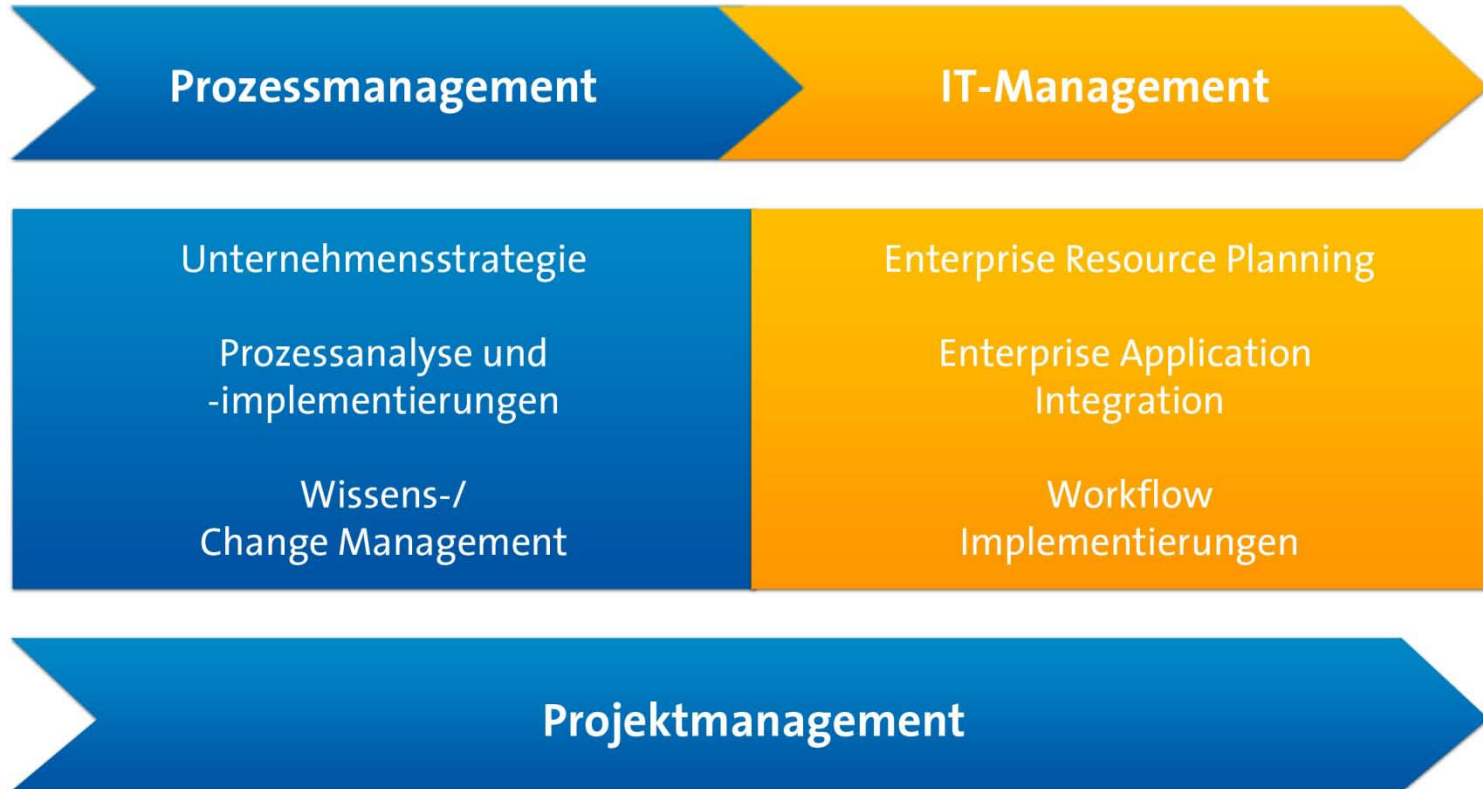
Prozessmanagement

IT-Management

Unternehmensstrategie

Prozessanalyse und -implementierungen

Wissens-/ Change Management

Enterprise Resource Planning

Enterprise Application Integration

Workflow Implementierungen

Projektmanagement